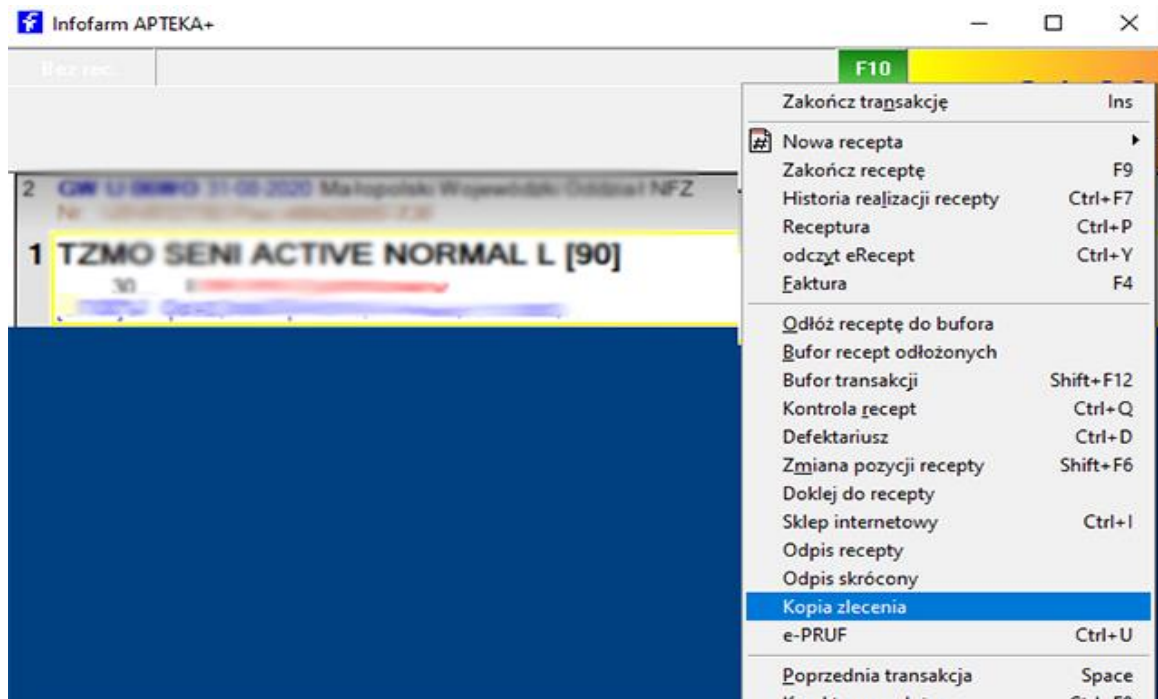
Infofarm APTEKA+

Bez rec.

F10

2 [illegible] 31-08-2020 Małopolski Wojewódzki Oddział NFZ

1 TZMO SENI ACTIVE NORMAL L [90]

30

Zakończ transakcję Ins
Nowa recepta
Zakończ receptę F9
Historia realizacji recepty Ctrl+F7
Receptura Ctrl+P
odczyt eRecept Ctrl+Y
Faktura F4
Odłóż receptę do bufora
Bufor recept odłożonych
Bufor transakcji Shift+F12
Kontrola recept Ctrl+Q
Defektariusz Ctrl+D
Zmiana pozycji recepty Shift+F6
Doklej do recepty
Sklep internetowy Ctrl+I
Odpis recepty
Odpis skrócony
Kopia zlecenia
e-PRUF Ctrl+U
Poprzednia transakcja Space